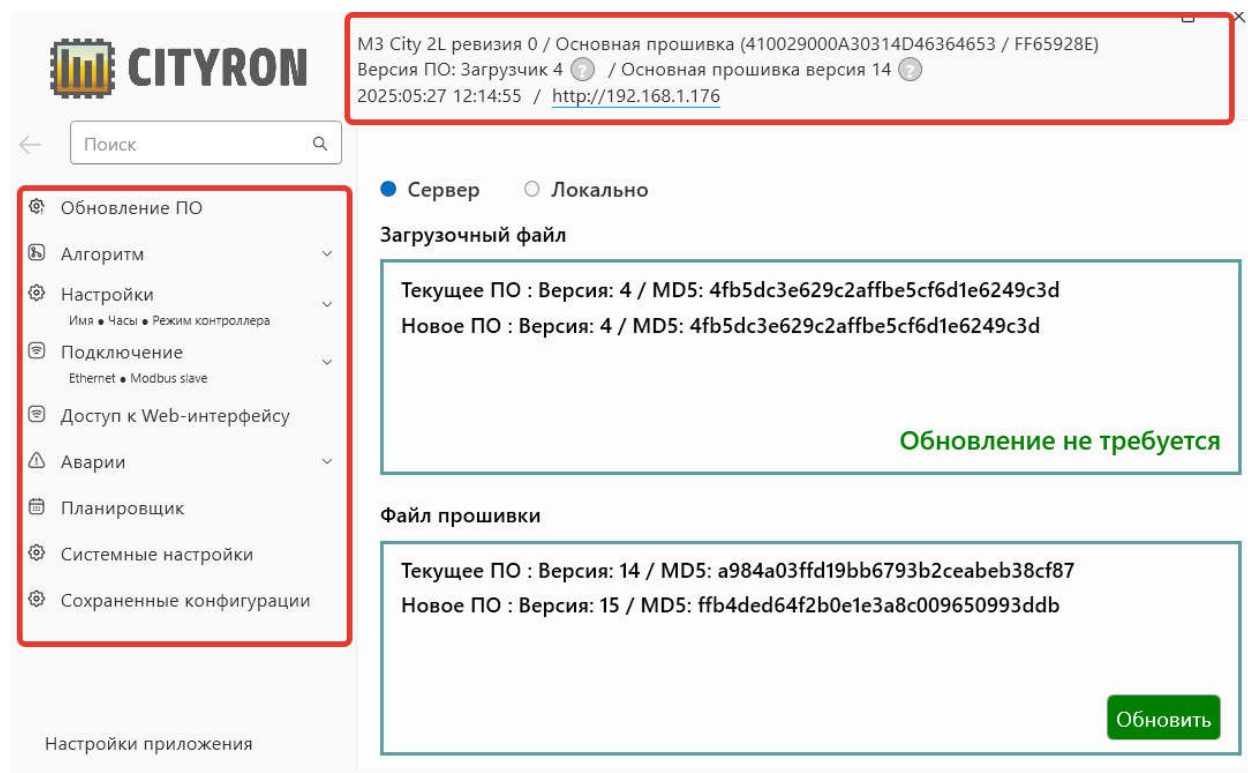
CITYRON

M3 City 2L ревизия 0 / Основная прошивка (410029000A30314D46364653 / FF65928E)
Версия ПО: Загрузчик 4 ? / Основная прошивка версия 14 ?
2025:05:27 12:14:55 / http://192.168.1.176

Поиск

Обновление ПО
Алгоритм
Настройки
Имя • Часы • Режим контроллера
Подключение
Ethernet • Modbus slave
Доступ к Web-интерфейсу
Аварии
Планировщик
Системные настройки
Сохраненные конфигурации

Настройки приложения

Сервер Локально

Загрузочный файл

Текущее ПО : Версия: 4 / MD5: 4fb5dc3e629c2affbe5cf6d1e6249c3d
Новое ПО : Версия: 4 / MD5: 4fb5dc3e629c2affbe5cf6d1e6249c3d

Обновление не требуется

Файл прошивки

Текущее ПО : Версия: 14 / MD5: a984a03ffd19bb6793b2ceabeb38cf87
Новое ПО : Версия: 15 / MD5: ffb4ded64f2b0e1e3a8c009650993ddb

Обновить